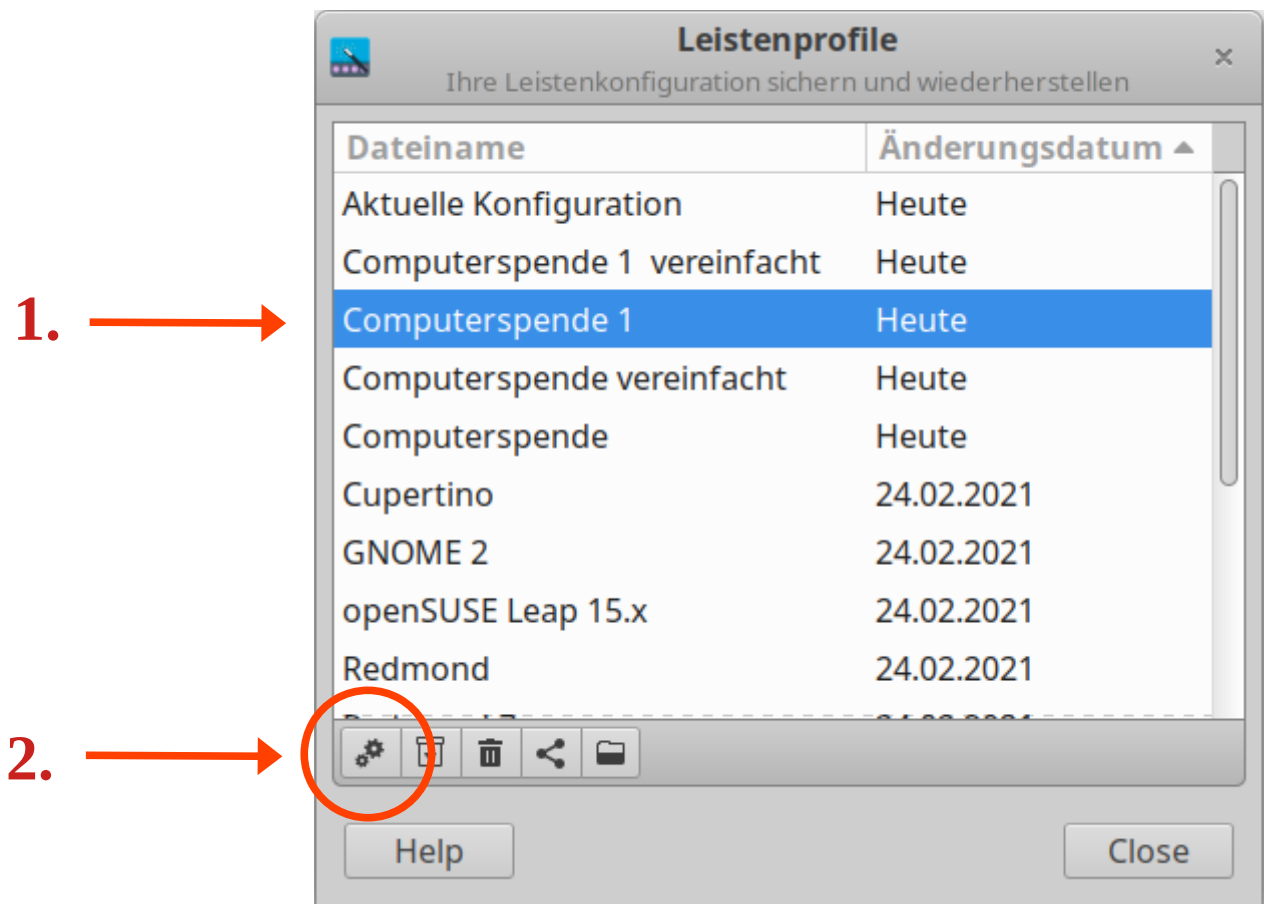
Leistenprofile
Ihre Leistenkonfiguration sichern und wiederherstellen

| Dateiname | Änderungsdatum |
|---|---|
| Aktuelle Konfiguration | Heute |
| Computerspende 1 vereinfacht | Heute |
| Computerspende 1 | Heute |
| Computerspende vereinfacht | Heute |
| Computerspende | Heute |
| Cupertino | 24.02.2021 |
| GNOME 2 | 24.02.2021 |
| openSUSE Leap 15.x | 24.02.2021 |
| Redmond | 24.02.2021 |
| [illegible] | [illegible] |

1.

2.

Help

Close